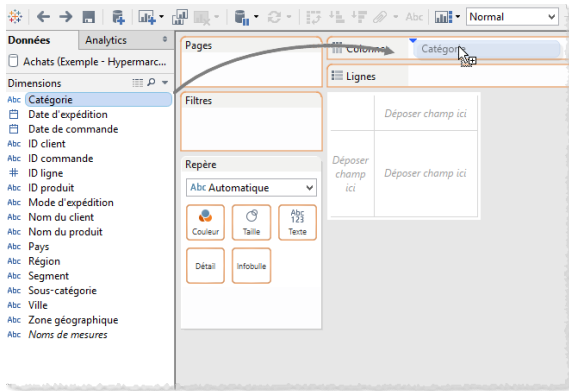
Abc
Normal

Données
Analytics
Achats (Exemple - Hypermarc...
Dimensions
Abc Catégorie
Date d'expédition
Date de commande
Abc ID client
Abc ID commande
ID ligne
Abc ID produit
Abc Mode d'expédition
Abc Nom du client
Abc Nom du produit
Abc Pays
Abc Région
Abc Segment
Abc Sous-catégorie
Abc Ville
Abc Zone géographique
Abc Noms de mesures

Pages
Colonnes
Catégorie
Lignes
Filtres
Repère
Abc Automatique
Couleur
Taille
Abc 123 Texte
Détail
Infobulle
Déposer champ ici
Déposer champ ici
Déposer champ ici